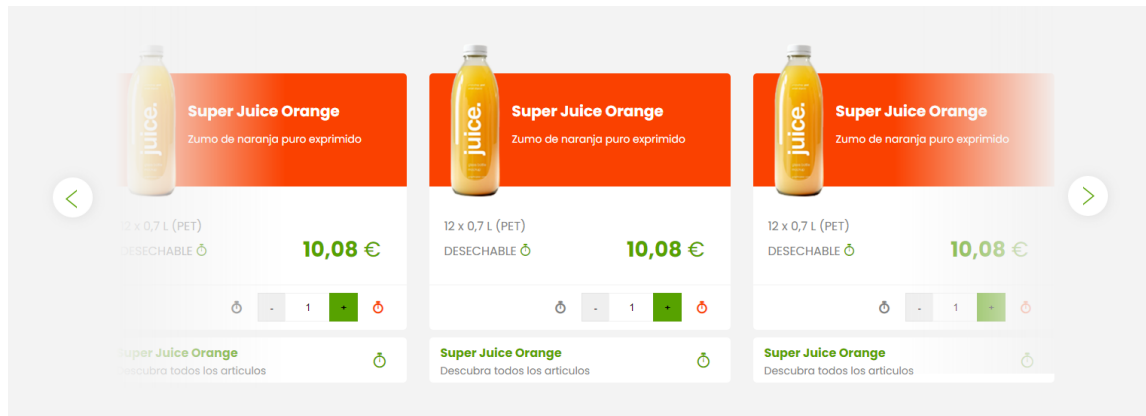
juice.

Super Juice Orange

Zumo de naranja puro exprimido

12 x 0,7 L (PET)

DESECHABLE

10,08 €

- 1 +

Super Juice Orange

Descubra todos los articulos

juice.

Super Juice Orange

Zumo de naranja puro exprimido

12 x 0,7 L (PET)

DESECHABLE

10,08 €

- 1 +

Super Juice Orange

Descubra todos los articulos

juice.

Super Juice Orange

Zumo de naranja puro exprimido

12 x 0,7 L (PET)

DESECHABLE

10,08 €

- 1 +

Super Juice Orange

Descubra todos los articulos